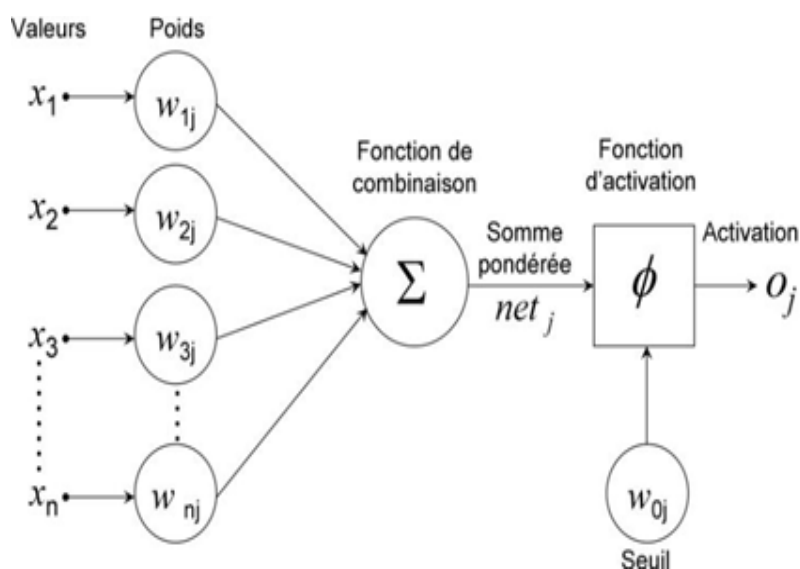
Valeurs

Poids

$x_1$

$w_{1j}$

$x_2$

$w_{2j}$

$x_3$

$w_{3j}$

$x_n$

$w_{nj}$

Fonction de combinaison

$\Sigma$

Somme pondérée

$net_j$

Fonction d'activation

$\phi$

Activation

$o_j$

$w_{0j}$

Seuil